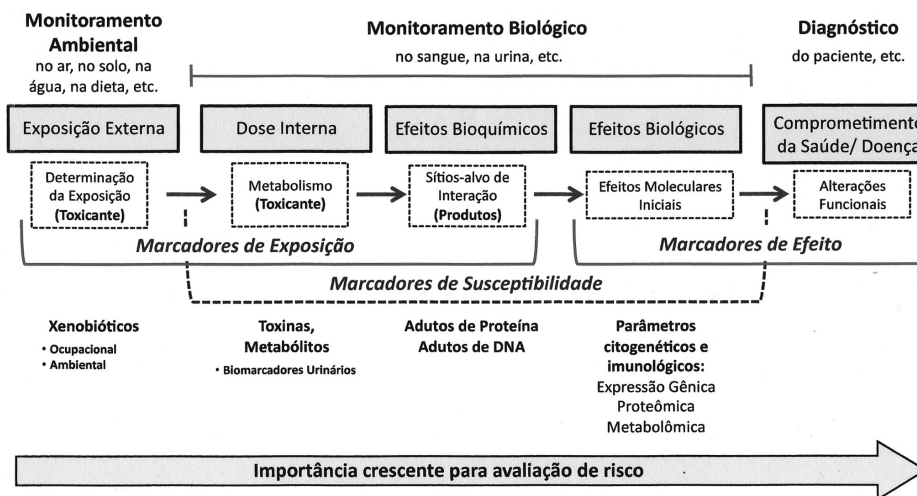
Monitoramento Ambiental
no ar, no solo, na água, na dieta, etc.

Monitoramento Biológico
no sangue, na urina, etc.

Diagnóstico
do paciente, etc.

Exposição Externa

Dose Interna

Efeitos Bioquímicos

Efeitos Biológicos

Comprometimento da Saúde/ Doença

Determinação da Exposição (Toxicante)

Metabolismo (Toxicante)

Sítios-alvo de Interação (Produtos)

Efeitos Moleculares Iniciais

Alterações Funcionais

Marcadores de Exposição

Marcadores de Efeito

Marcadores de Susceptibilidade

Xenobióticos
• Ocupacional
• Ambiental

Toxinas, Metabólitos
• Biomarcadores Urinários

Adutos de Proteína
Adutos de DNA

Parâmetros citogenéticos e imunológicos:
Expressão Gênica
Proteômica
Metabolômica

Importância crescente para avaliação de risco